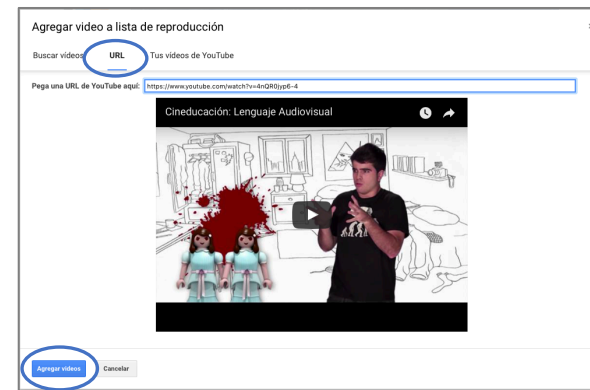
Agregar video a lista de reproducción

Buscar videos URL Tus videos de YouTube

Pega una URL de YouTube aquí: https://www.youtube.com/watch?v=4nQR0jyp6-4

Cineducación: Lenguaje Audiovisual

Agregar videos Cancelar